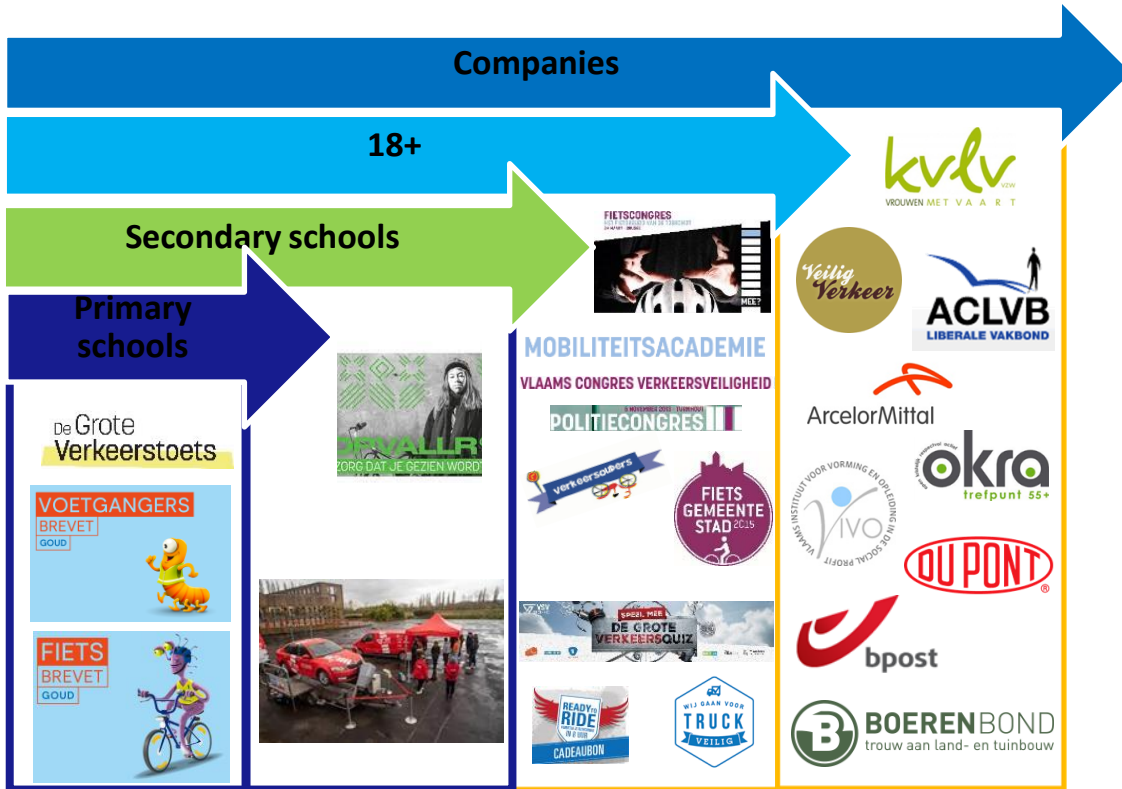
Companies

18+

Secondary schools

Primary schools

De Grote Verkeerstoets

VOETGANGERS BREVET GOUD

FIETS BREVET GOUD

OPVALLRS ZORG DAT JE GEZIEN WORDT

FIETSCONGRES

MEE?

MOBILITEITSACADEMIE

VLAAMS CONGRES VERKEERSVEILIGHEID

POLITIECONGRES

verkeersouders

FIETS GEMEENTE STAD 2015

SPEEL MEE DE GROTE VERKEERSQUIZ

READY TO RIDE CADEAUBON

WIJ GAAN VOOR TRUCK VEILIG

kvlv VZW VROUWEN MET VAART

Veilig Verkeer

ACLVB LIBERALE VAKBOND

ArcelorMittal

VIVO VLAAMS INSTITUUT VOOR VORMING EN OPLEIDING IN DE SOCIAL PROFIT

okra trefpunt 55+

DUPONT

bpost

BOERENBOND trouw aan land- en tuinbouw